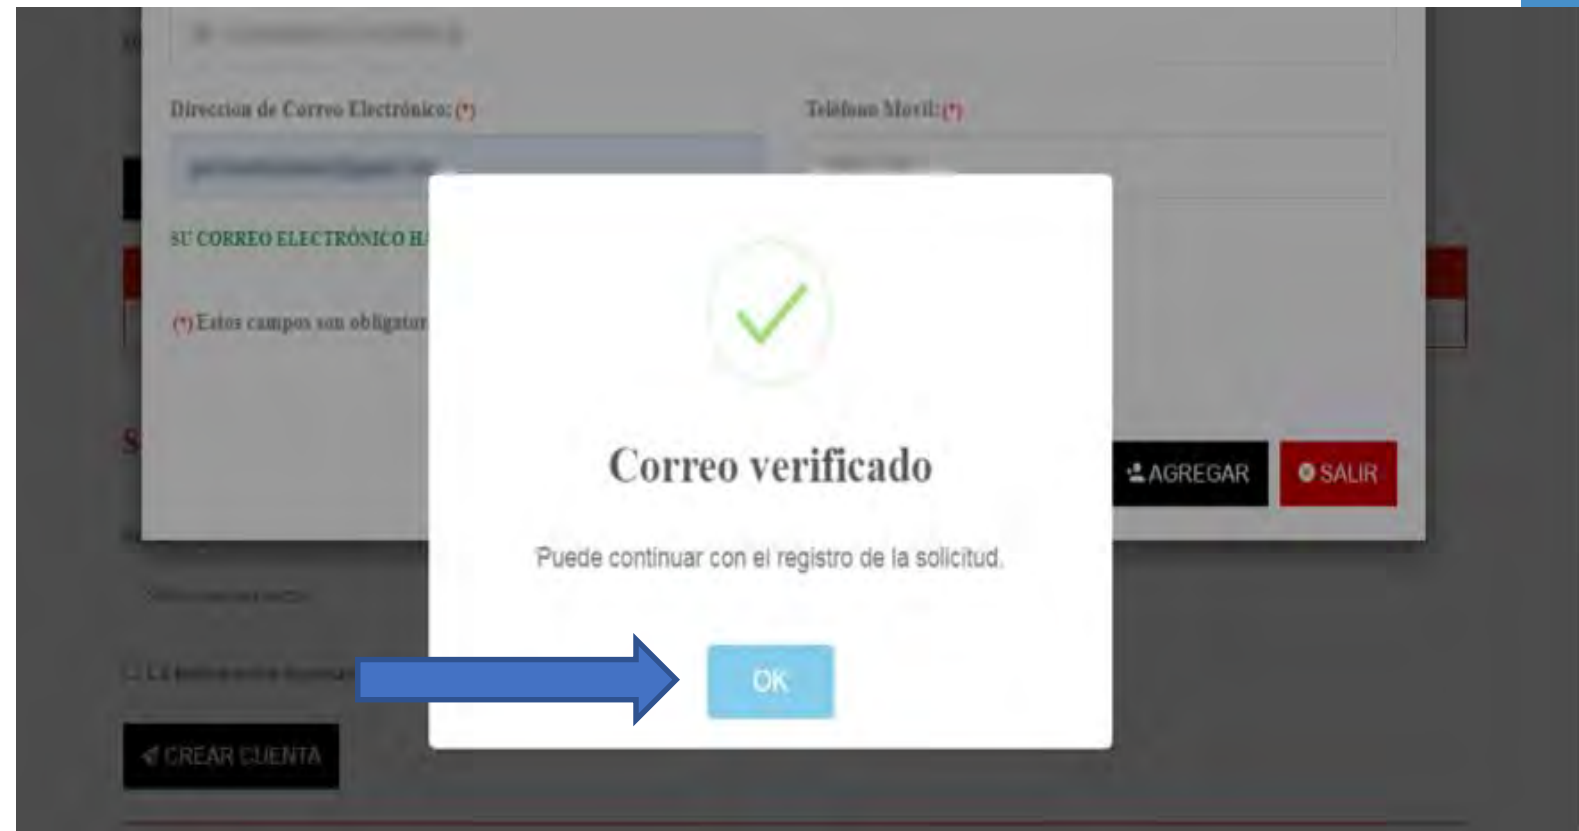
Direccion de Correo Electrónico: (*)

Teléfono Movil: (*)

SU CORREO ELECTRÓNICO H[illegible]

(*) Estos campos son obligator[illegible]

Correo verificado

Puede continuar con el registro de la solicitud.

OK

AGREGAR

SALIR

CREAR CUENTA